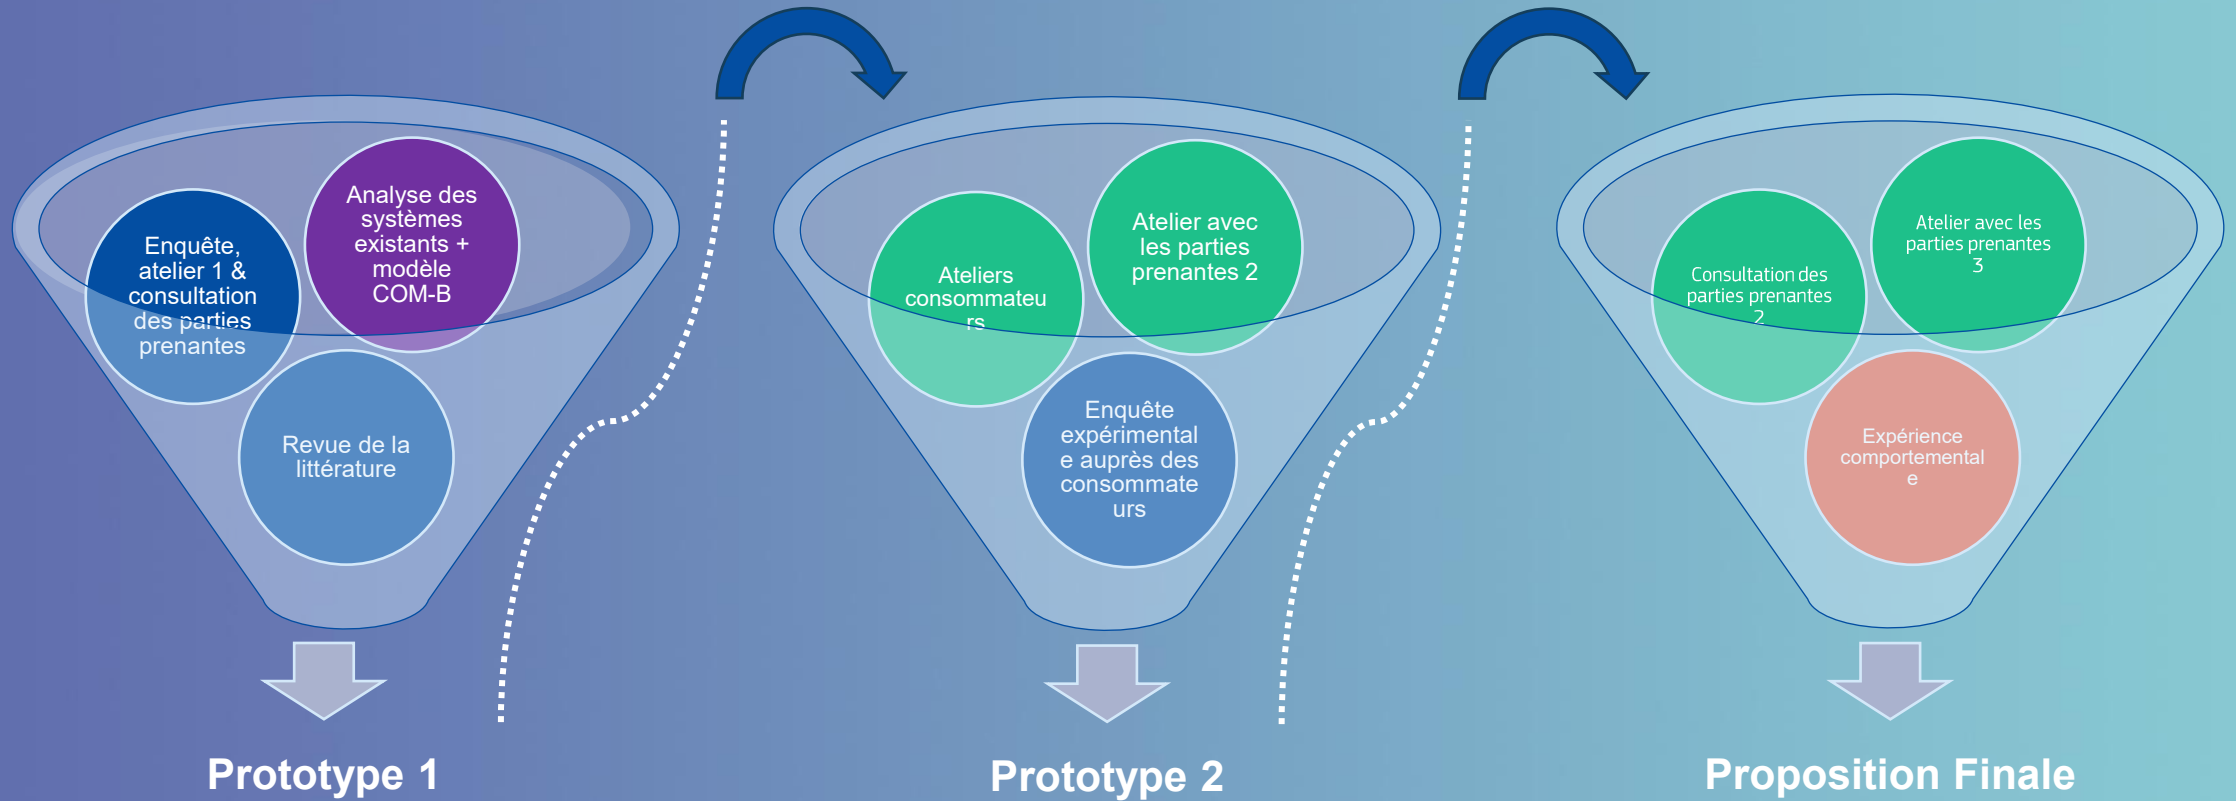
Enquête, atelier 1 & consultation des parties prenantes

Analyse des systèmes existants + modèle COM-B

Revue de la littérature

Prototype 1

Ateliers consommateurs

Atelier avec les parties prenantes 2

Enquête expérimentale auprès des consommateurs

Prototype 2

Consultation des parties prenantes 2

Atelier avec les parties prenantes 3

Expérience comportementale

Proposition Finale